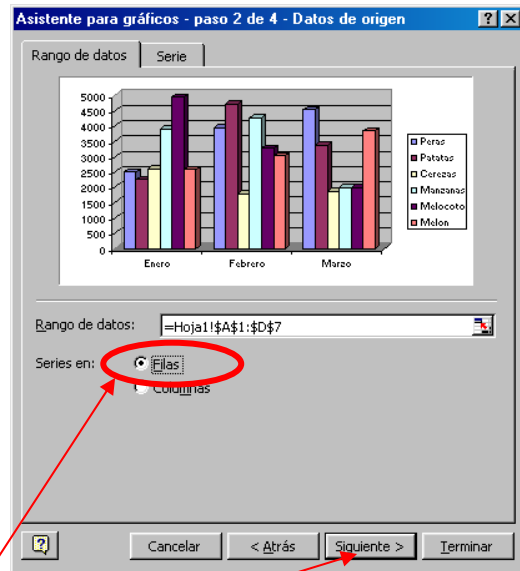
Asistente para gráficos - paso 2 de 4 - Datos de origen

?

X

Rango de datos

Serie

5000
4500
4000
3500
3000
2500
2000
1500
1000
500
0

Enero

Febrero

Marzo

Peras
Patatas
Cerezas
Manzanas
Melocoto
Melon

Rango de datos:

=Hoja1!$A$1:$D$7

Series en:

Filas

Columnas

?

Cancelar

< Atrás

Siguiente >

Terminar